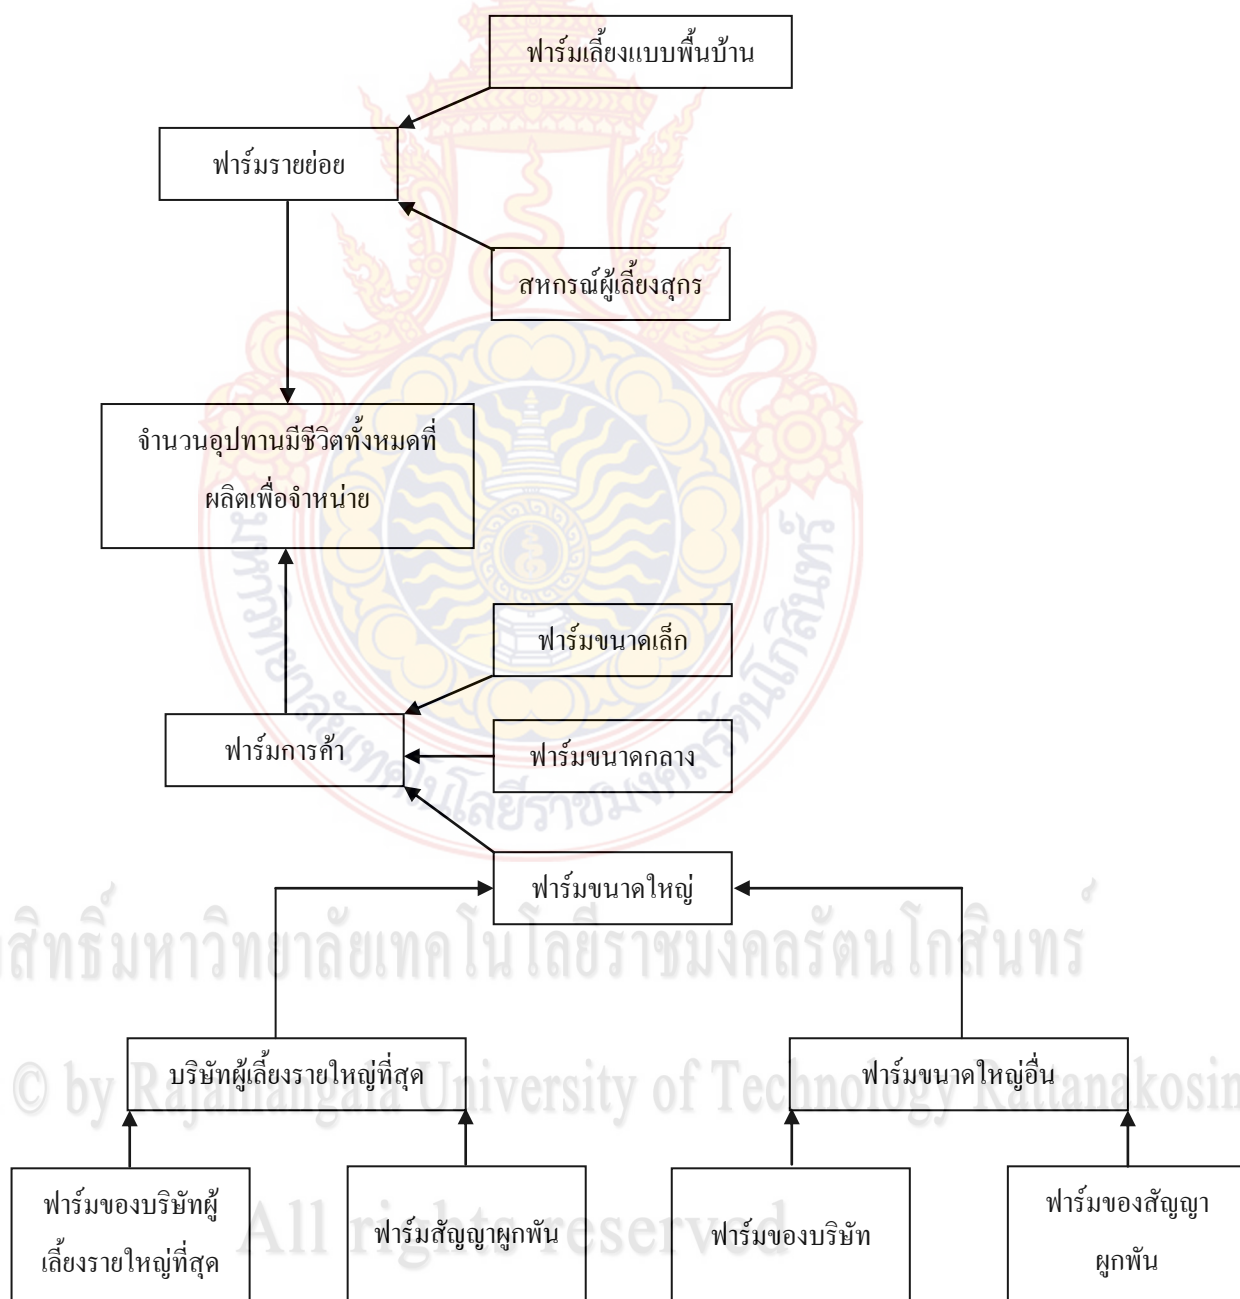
ฟาร์มเลี้ยงแบบพื้นบ้าน

ฟาร์มรายย่อย

สหกรณ์ผู้เลี้ยงสุกร

จำนวนอุปทานมีชีวิตทั้งหมดที่ผลิตเพื่อจำหน่าย

ฟาร์มขนาดเล็ก

ฟาร์มการค้า

ฟาร์มขนาดกลาง

ฟาร์มขนาดใหญ่

ลิขสิทธิ์มหาวิทยาลัยเทคโนโลยีราชมงคลรัตนโกสินทร์

บริษัทผู้เลี้ยงรายใหญ่ที่สุด

© by Rajamangala University of Technology Rattanakosin

ฟาร์มขนาดใหญ่อื่น

ฟาร์มของบริษัทผู้เลี้ยงรายใหญ่ที่สุด

ฟาร์มสัญญาผูกพัน

All rights reserved

ฟาร์มของบริษัท

ฟาร์มของสัญญาผูกพัน